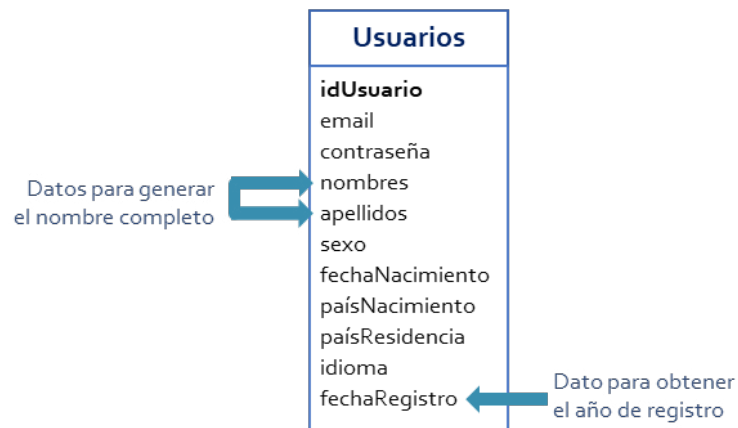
Usuarios

idUsuario
email
contraseña
nombres
apellidos
sexo
fechaNacimiento
paísNacimiento
paísResidencia
idioma
fechaRegistro

Datos para generar el nombre completo

Dato para obtener el año de registro